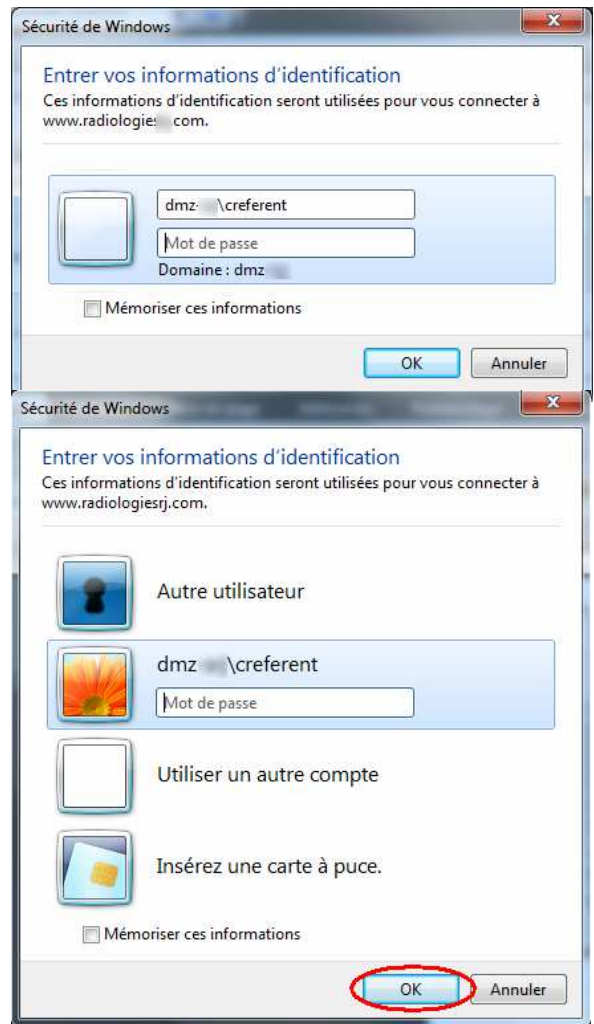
Sécurité de Windows

Entrer vos informations d'identification

Ces informations d'identification seront utilisées pour vous connecter à www.radiologie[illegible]com.

dmz-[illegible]\creferent

Mot de passe

Domaine : dmz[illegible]

Mémoriser ces informations

OK

Annuler

Sécurité de Windows

Entrer vos informations d'identification

Ces informations d'identification seront utilisées pour vous connecter à www.radiologiesrj.com.

Autre utilisateur

dmz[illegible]\creferent

Mot de passe

Utiliser un autre compte

Insérez une carte à puce.

Mémoriser ces informations

OK

Annuler